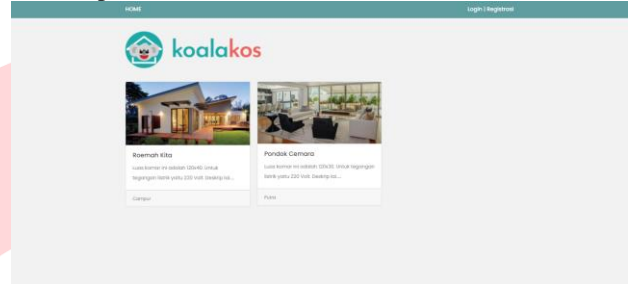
HOME

Login | Registrasi

koalakos

Roemah Kita

Luas kamar ini adalah 120x40. Untuk tegangan listrik yaitu 220 Volt. Desktop ini...

Campur

Pondok Cemara

Luas kamar ini adalah 120x30. Untuk tegangan listrik yaitu 220 Volt. Desktop ini...

Putra